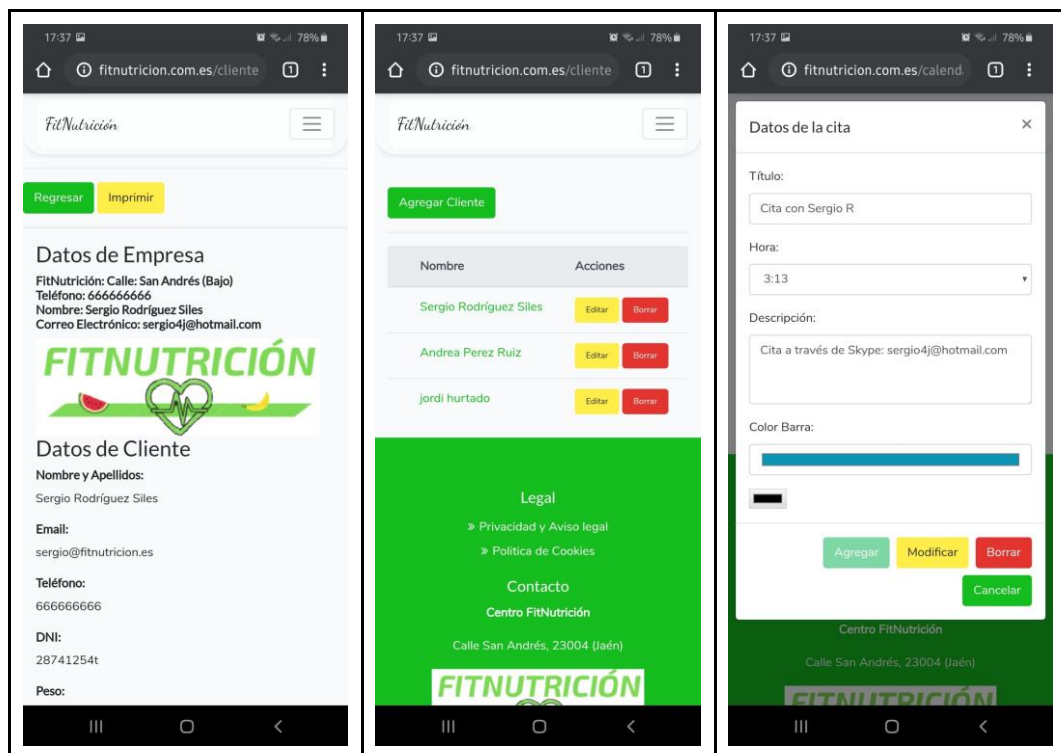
17:37 78%
fitnutricion.com.es/cliente 1
FitNutrición
Regresar Imprimir
Datos de Empresa
FitNutrición: Calle: San Andrés (Bajo)
Teléfono: 666666666
Nombre: Sergio Rodríguez Siles
Correo Electrónico: sergio4j@hotmail.com
FITNUTRICIÓN
Datos de Cliente
Nombre y Apellidos:
Sergio Rodríguez Siles
Email:
sergio@fitnutricion.es
Teléfono:
666666666
DNI:
28741254t
Peso:

17:37 78%
fitnutricion.com.es/cliente 1
FitNutrición
Agregar Cliente

| Nombre | Acciones |
|---|---|
| Sergio Rodríguez Siles | Editar Borrar |
| Andrea Perez Ruiz | Editar Borrar |
| jordi hurtado | Editar Borrar |

Legal
» Privacidad y Aviso legal
» Politica de Cookies
Contacto
Centro FitNutrición
Calle San Andrés, 23004 (Jaén)
FITNUTRICIÓN

17:37 78%
fitnutricion.com.es/calend 1
Datos de la cita ×
Título:
Cita con Sergio R
Hora:
3:13
Descripción:
Cita a través de Skype: sergio4j@hotmail.com
Color Barra:
Agregar Modificar Borrar
Cancelar
Centro FitNutrición
Calle San Andrés, 23004 (Jaén)
FITNUTRICIÓN